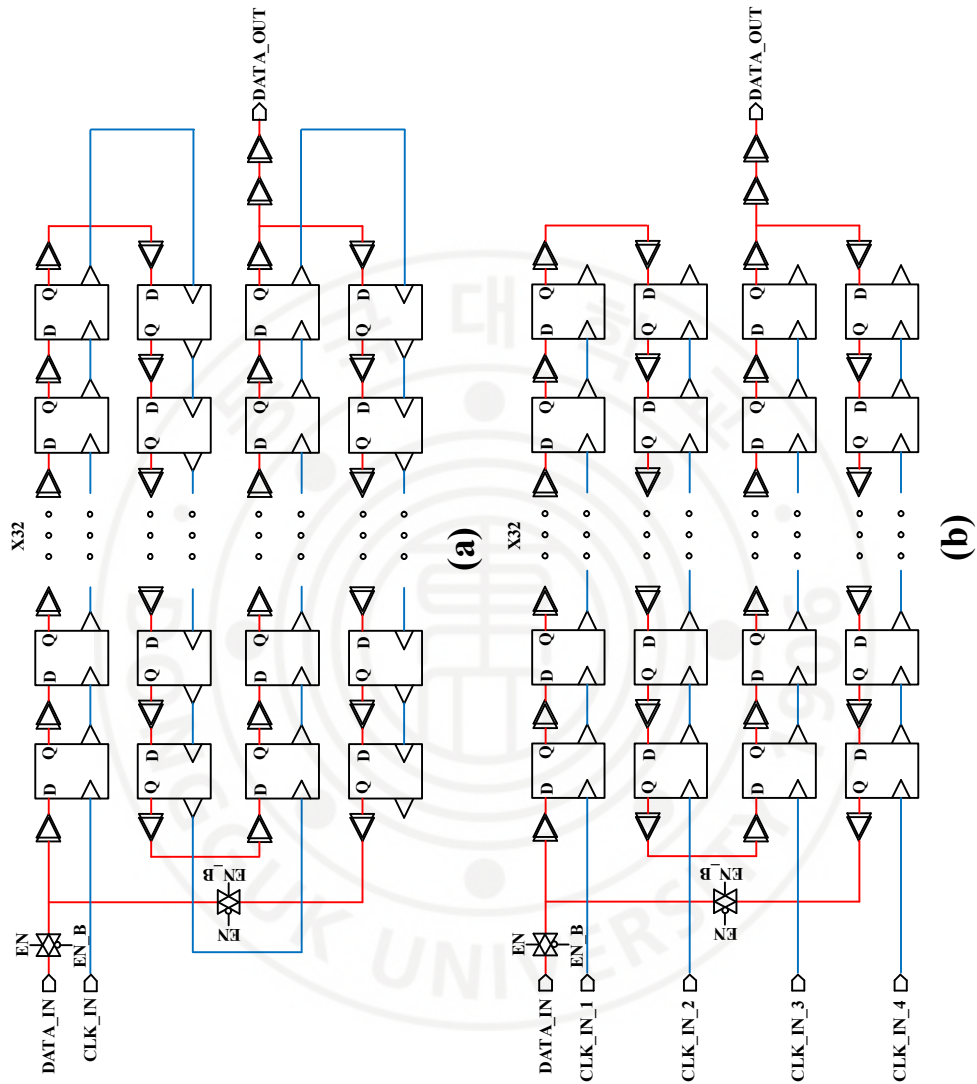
DATA_OUT

X32

(a)

DATA_IN
CLK_IN
EN
EN_B
EN
EN_B

D Q D Q D Q D Q
Q D Q D Q D Q D
D Q D Q D Q D Q
Q D Q D Q D Q D

DATA_OUT

X32

(b)

DATA_IN
CLK_IN_1
CLK_IN_2
CLK_IN_3
CLK_IN_4
EN
EN_B
EN
EN_B

D Q D Q D Q D Q
Q D Q D Q D Q D
D Q D Q D Q D Q
Q D Q D Q D Q D